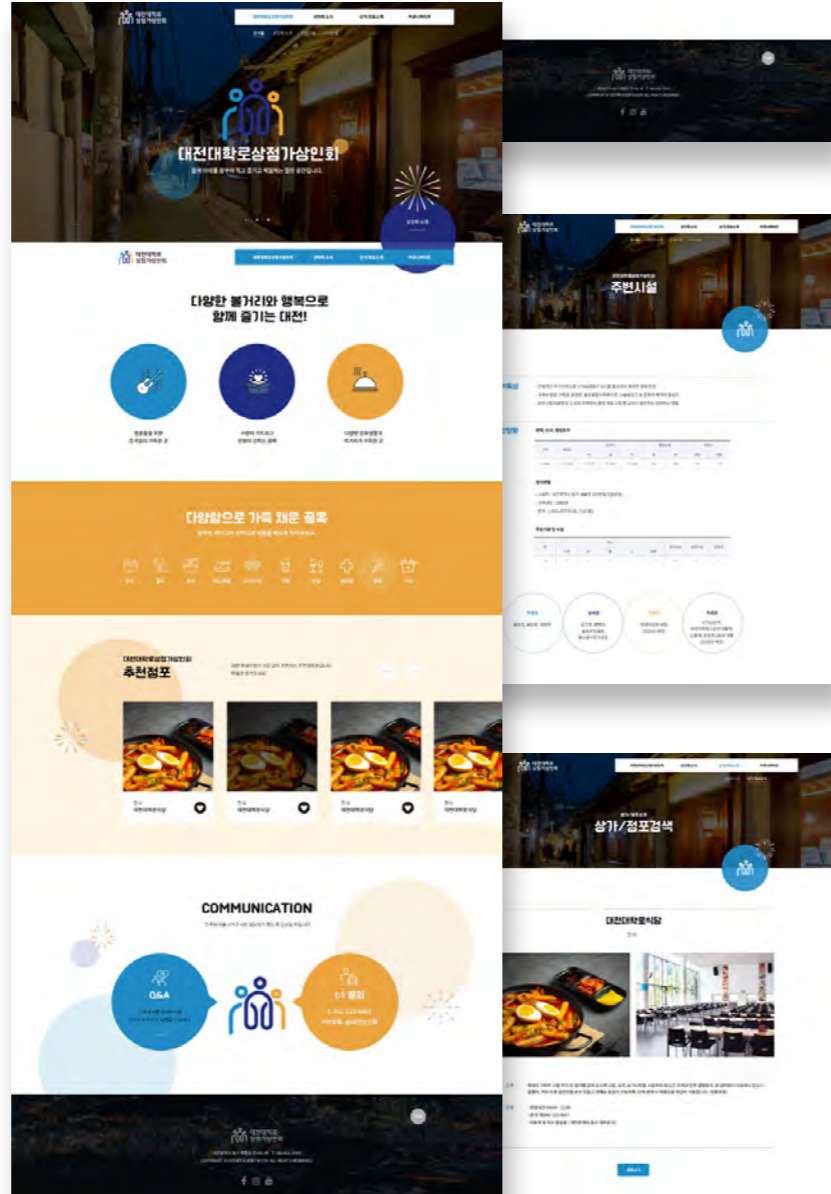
대전대학로상점가상인회

대전대학로상점가상인회

다양한 볼거리와 행복으로
함께 즐기는 대전!

다양함으로 가득 채운 골목

대전대학로상점가상인회
추천점포

한식
대전대학로식당

한식
대전대학로식당

한식
대전대학로식당

COMMUNICATION

Q&A

1:1 문의

주변시설

상가/점포검색

대전대학로식당

한식